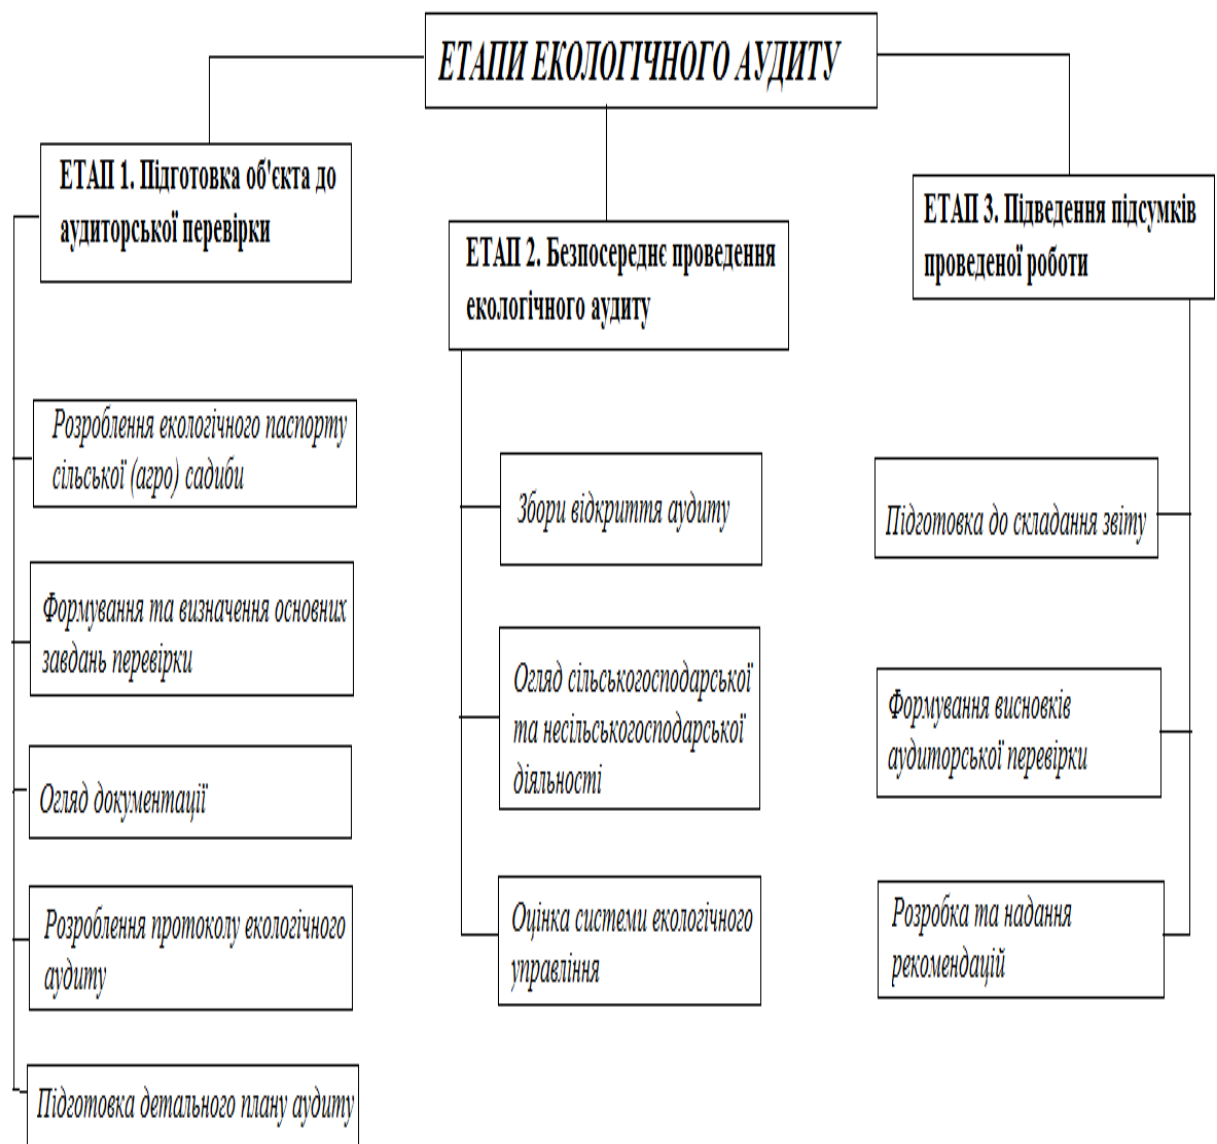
ЕТАПИ ЕКОЛОГІЧНОГО АУДИТУ

ЕТАП 1. Підготовка об'єкта до аудиторської перевірки

Розроблення екологічного паспорту сільської (агро) садиби

Формування та визначення основних завдань перевірки

Огляд документації

Розроблення протоколу екологічного аудиту

Підготовка детального плану аудиту

ЕТАП 2. Безпосереднє проведення екологічного аудиту

Збори відкриття аудиту

Огляд сільськогосподарської та несільськогосподарської діяльності

Оцінка системи екологічного управління

ЕТАП 3. Підведення підсумків проведеної роботи

Підготовка до складання звіту

Формування висновків аудиторської перевірки

Розробка та надання рекомендацій